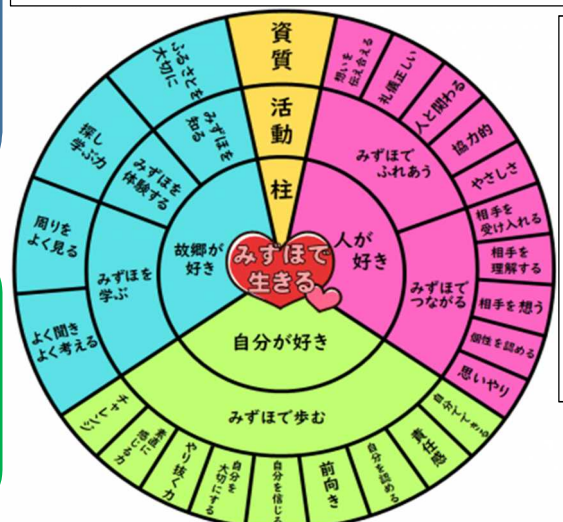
資質
活動
柱

想いを伝え合える
礼儀正しい
人と関わる
協力的
やさしさ
みずほで
ふれあう
相手を
受け入れる
相手を
理解する
相手を想う
個性を認める
思いやり
みずほで
つながる
人が
好き

みずほで
生きる

自分が好き
みずほで歩む
自己コントロール
責任感
自分を認める
前向き
自分を信じる
自分を
大切にする
やり抜く力
素直に
感じる力
チャレンジ

故郷が
好き
みずほを
学ぶ
みずほを
体験する
みずほを
知る
ふるさとを
大切に
探し
学ぶ力
周りを
よく見る
よく聞き
よく考える